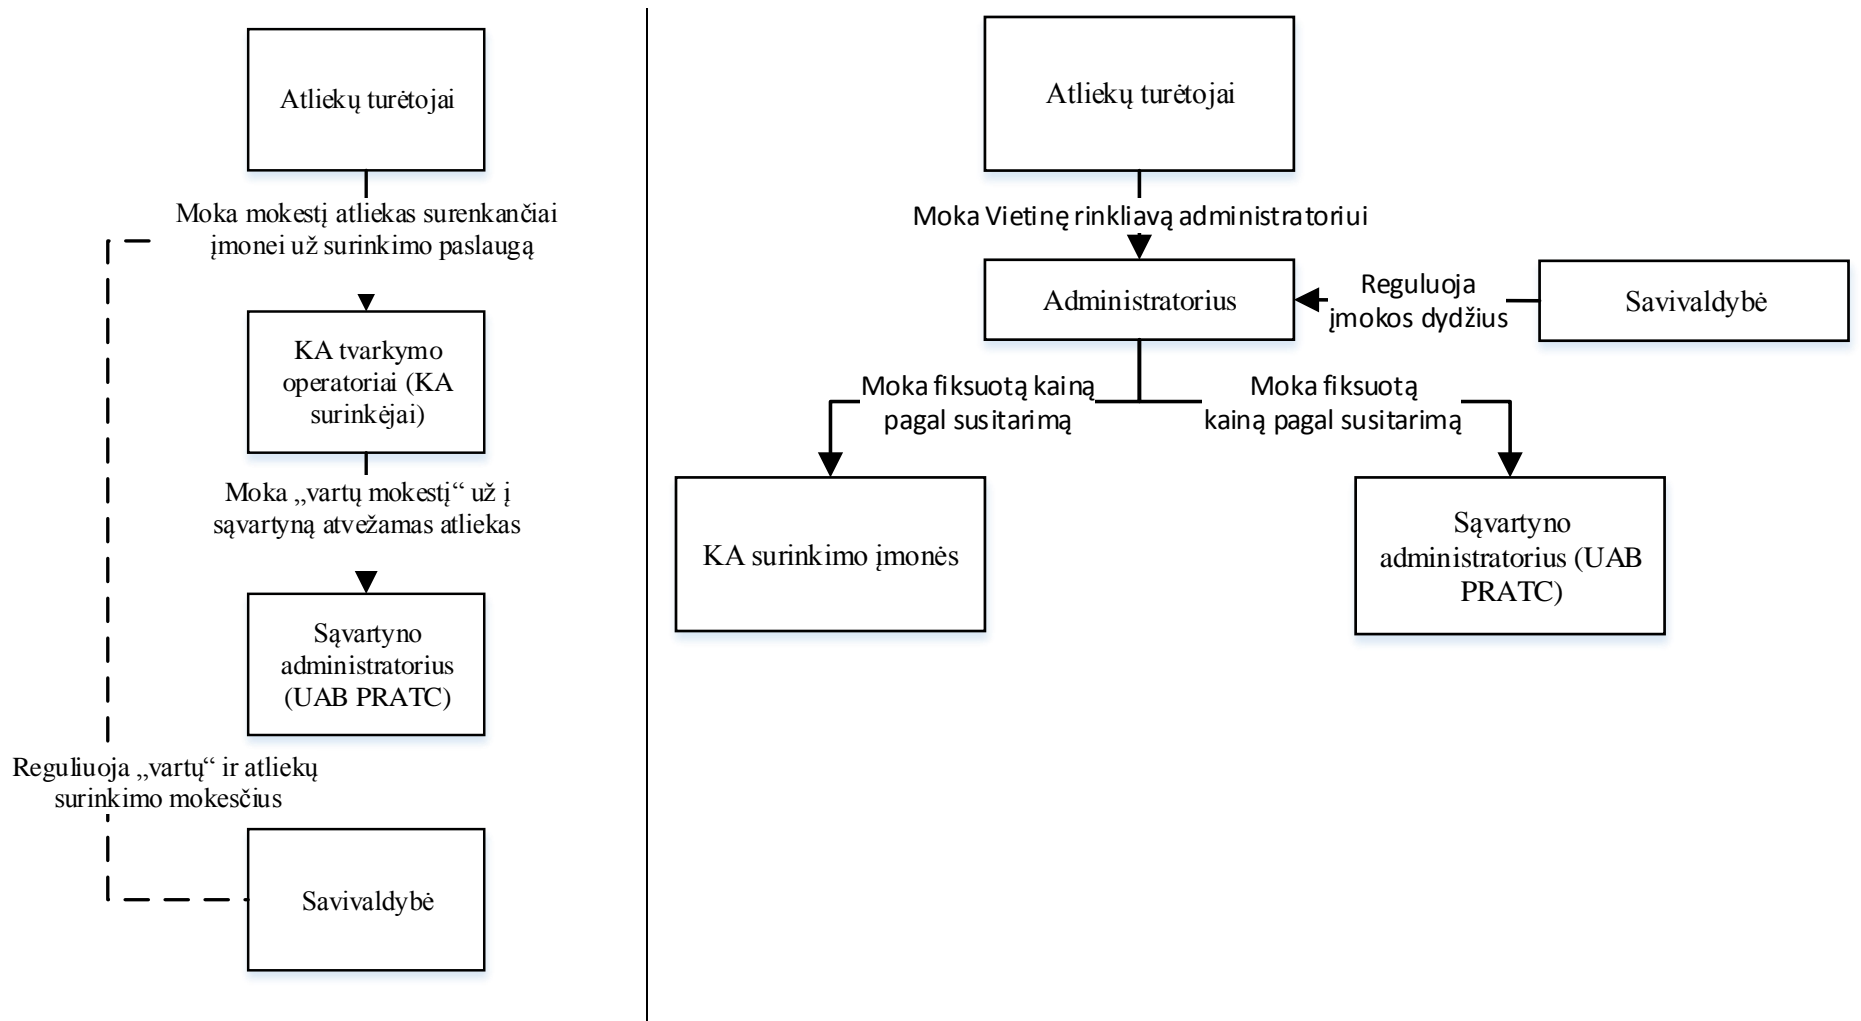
Atliekų turėtojai

Moka mokestį atliekas surenkančiai įmonei už surinkimo paslaugą

KA tvarkymo operatoriai (KA surinkėjai)

Moka „vartų mokestį“ už į sąvartyną atvežamas atliekas

Sąvartyno administratorius (UAB PRATC)

Reguliuoja „vartų“ ir atliekų surinkimo mokesčius

Savivaldybė

Atliekų turėtojai

Moka Vietinę rinkliavą administratoriui

Administratorius

Reguliuoja įmokos dydžius

Savivaldybė

Moka fiksuotą kainą pagal susitarimą

Moka fiksuotą kainą pagal susitarimą

KA surinkimo įmonės

Sąvartyno administratorius (UAB PRATC)